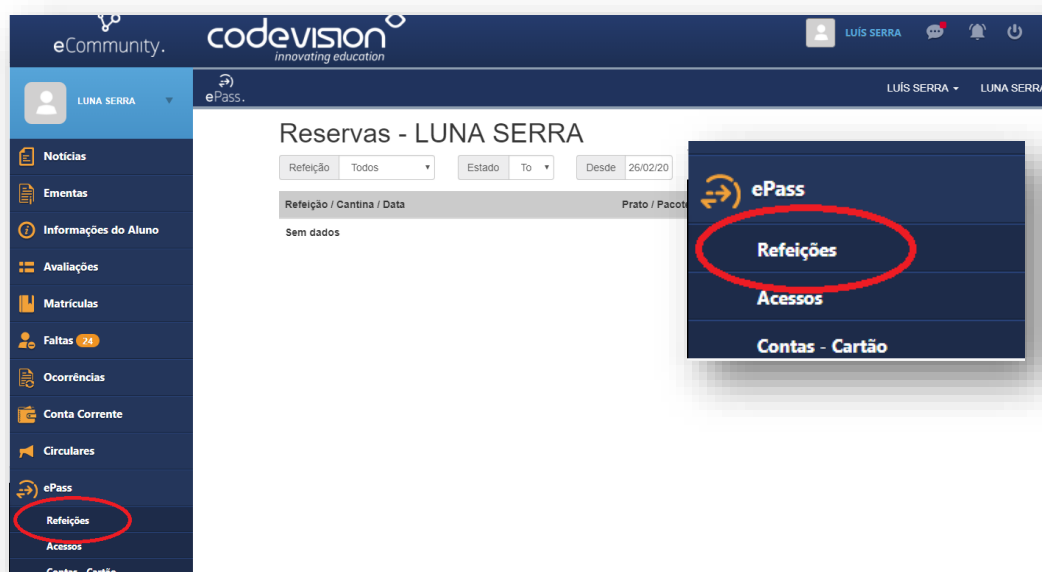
eCommunity.

codevision
innovating education

LUÍS SERRA

LUNA SERRA

ePass.

LUÍS SERRA ▾ LUNA SERRA

Notícias
Ementas
Informações do Aluno
Avaliações
Matrículas
Faltas 24
Ocorrências
Conta Corrente
Circulares
ePass
Refeições
Acessos
Contas - Cartão

Reservas - LUNA SERRA

Refeição Todos ▾ Estado To ▾ Desde 26/02/20

Refeição / Cantina / Data Prato / Pacote

Sem dados

ePass
Refeições
Acessos
Contas - Cartão